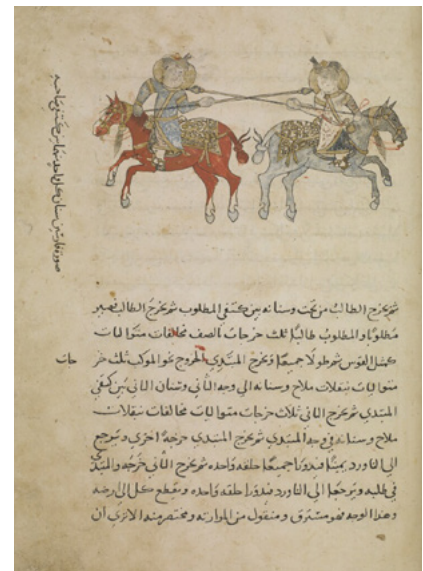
صورة طعن سنان كل واحد منهما على كتف صاحبه

ثم يخرج الطالب من تحت وسنانه بين كتفي المطلوب ثم يخرج الطالب فيصير مطلوبا والمطلوب طالبا ثلث خرجات الصف مخالفات متواليات كشكل القوس شوطو لا جمعا و يخرج المبتدي للخروج نحو الموكب ثلث خر متواليات ببلاملاح وسنانه الى وجه الثاني وسنان الثاني بين كتفي المبتدي ثم يخرج الثاني ثلث خرجات متواليات مخالفات ببلاملاح وسنانه في وجه المبتدي ثم يخرج المبتدي خرجة اخرى ثم يخرج الى الناورد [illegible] جميعا حلقة واحدة ثم يخرج الثاني خرجة والمبتدي في طلبه ويخرجها الى الناورد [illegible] حلقة واحدة ويقطع كل الى الرجعة وهذا الوجه نحو مشترق ومنقول من الموازنة ومختصر منه الى ان